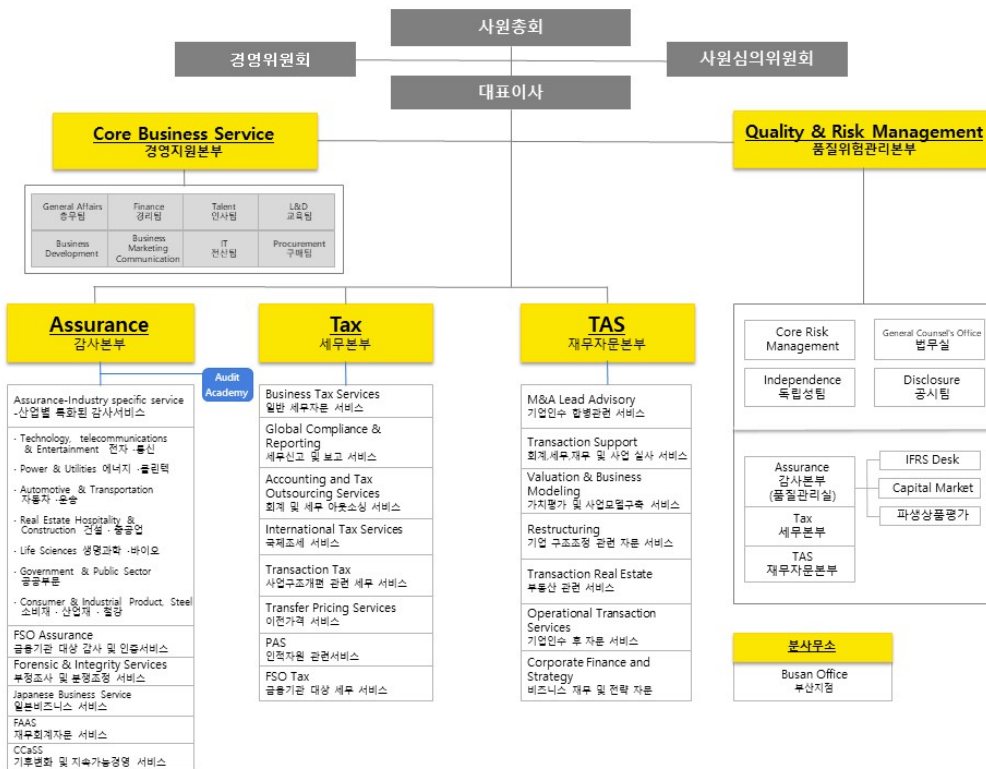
사원총회

경영위원회

사원심의위원회

대표이사

Core Business Service
경영지원본부

Quality & Risk Management
품질위험관리본부

General Affairs
총무팀

Finance
경리팀

Talent
인사팀

L&D
교육팀

Business Development

Business Marketing Communication

IT
전산팀

Procurement
구매팀

Assurance
감사본부

Tax
세무본부

TAS
재무자문본부

Audit Academy

Assurance-Industry specific service
-산업별 특화된 감사서비스

- Technology, telecommunications & Entertainment 전자 -통신
- Power & Utilities 에너지 -플랜택
- Automotive & Transportation 자동차 -운송
- Real Estate Hospitality & Construction 건설 · 중공업
- Life Sciences 생명과학 -바이오
- Government & Public Sector 공공부문
- Consumer & Industrial Product, Steel 소비재 · 산업재 · 철강

FSO Assurance
금융기관 대상 감사 및 인증서비스

Forensic & Integrity Services
부정조사 및 분쟁조정 서비스

Japanese Business Service
일본비즈니스 서비스

FAAS
재무회계자문 서비스

CCaSS
기후변화 및 지속가능경영 서비스

Business Tax Services
일반 세무자문 서비스

Global Compliance & Reporting
세무신고 및 보고 서비스

Accounting and Tax Outsourcing Services
회계 및 세무 아웃소싱 서비스

International Tax Services
국제조세 서비스

Transaction Tax
사업구조개편 관련 세무 서비스

Transfer Pricing Services
이전가격 서비스

PAS
인적자원 관련서비스

FSO Tax
금융기관 대상 세무 서비스

M&A Lead Advisory
기업인수 합병관련 서비스

Transaction Support
회계,세무,재무 및 사업 실사 서비스

Valuation & Business Modeling
가치평가 및 사업모델구축 서비스

Restructuring
기업 구조조정 관련 자문 서비스

Transaction Real Estate
부동산 관련 서비스

Operational Transaction Services
기업인수 후 자문 서비스

Corporate Finance and Strategy
비즈니스 재무 및 전략 자문

Core Risk Management

General Counsel's Office
법무실

Independence
독립성팀

Disclosure
공시팀

Assurance
감사본부
(품질관리실)

Tax
세무본부

TAS
재무자문본부

IFRS Desk

Capital Market

파생상품평가

분사무소

Busan Office
부산지점